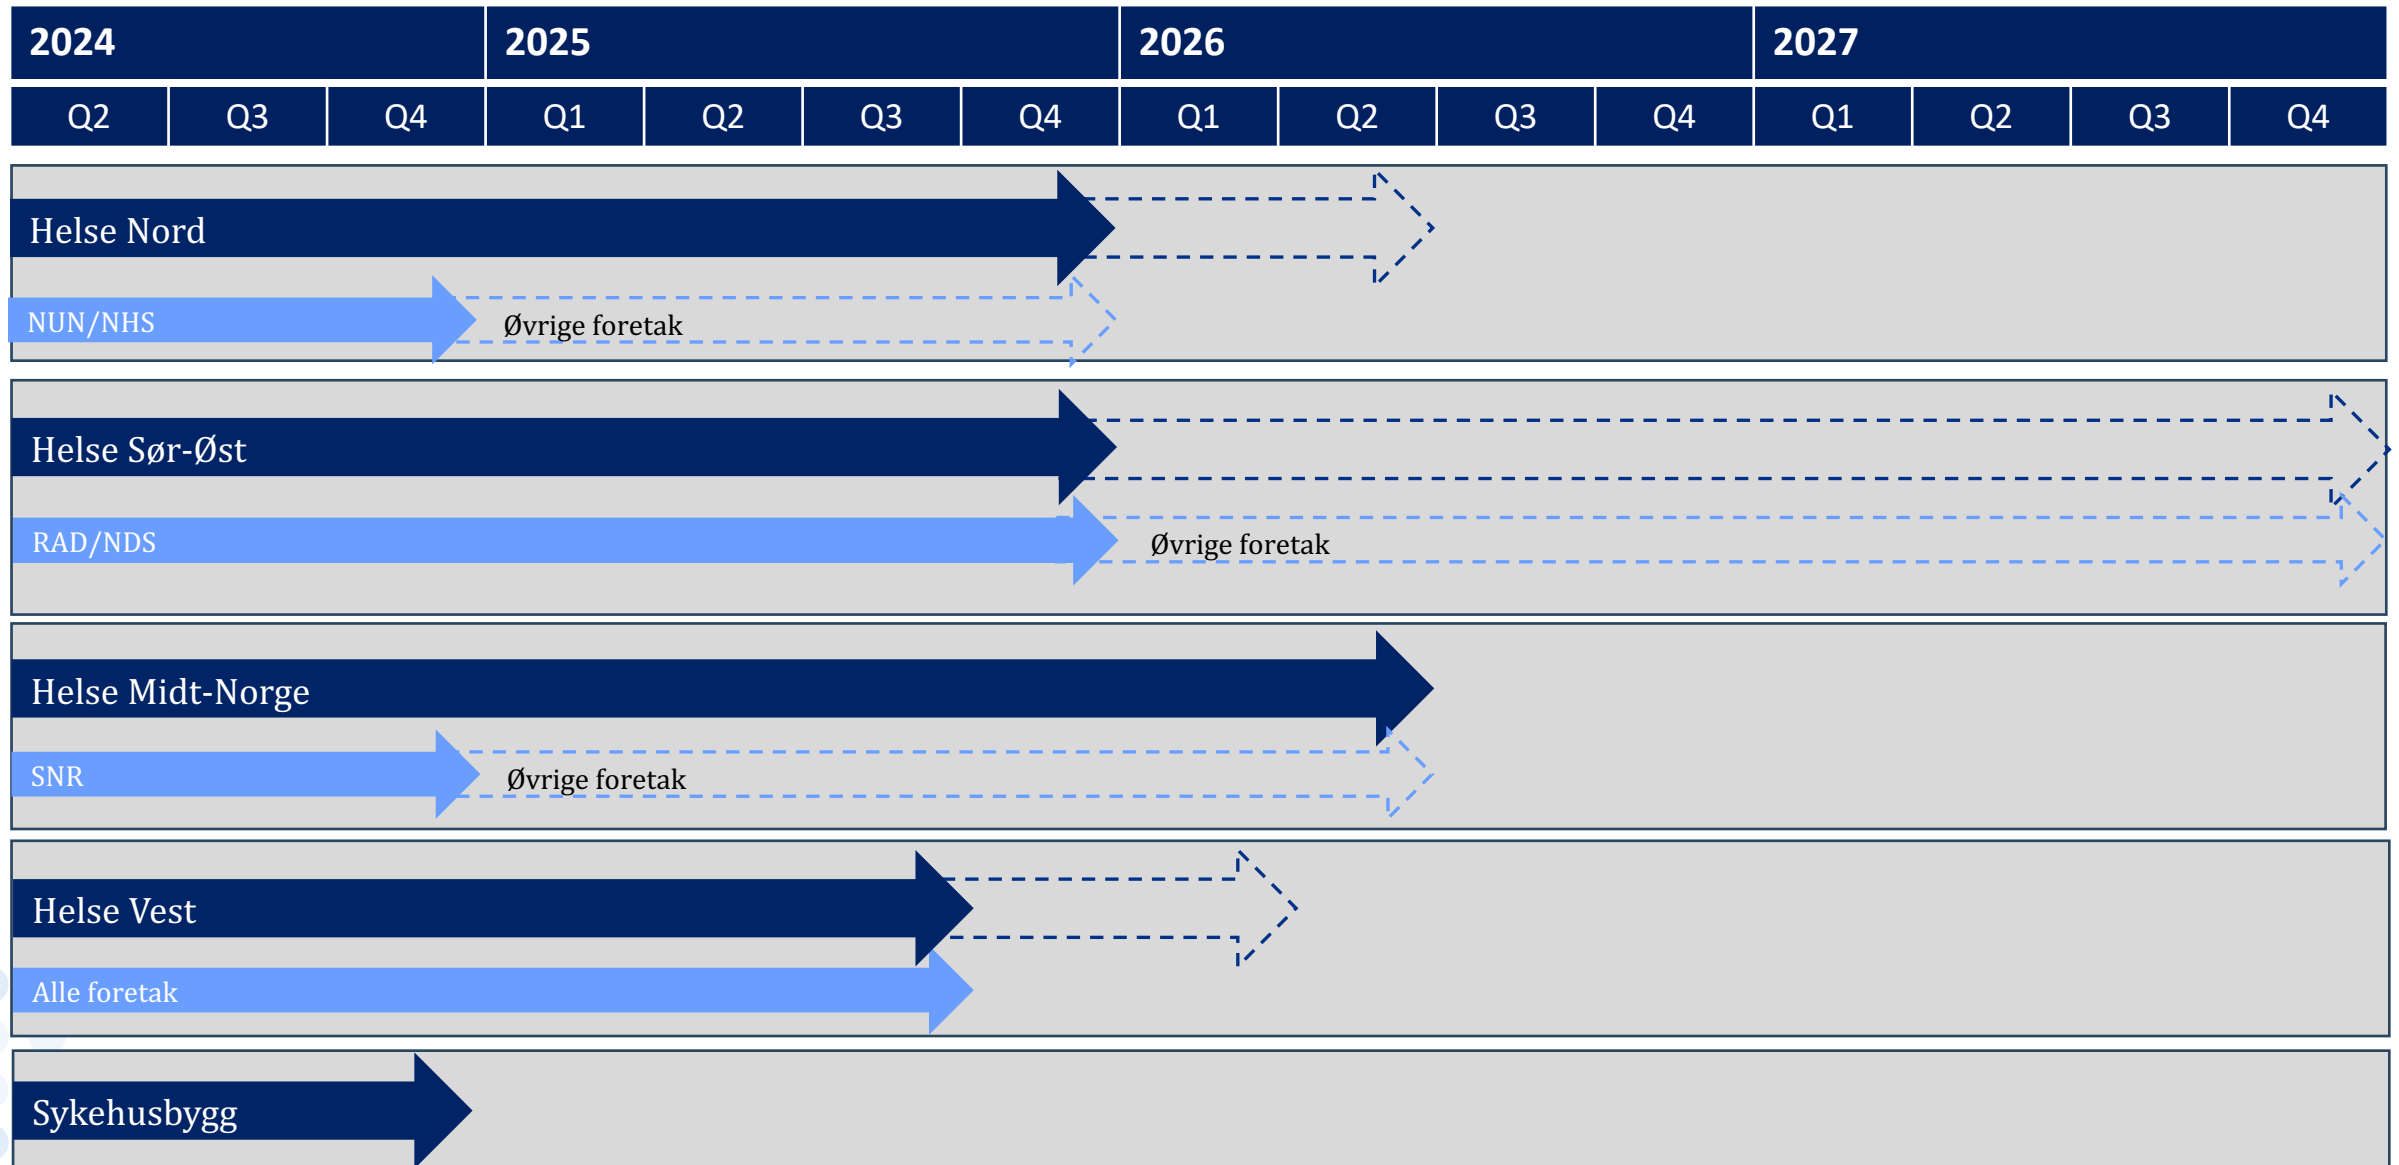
| 2024 | | | 2025 | | | | 2026 | | | | 2027 | | | |
|---|---|---|---|---|---|---|---|---|---|---|---|---|---|---|
| Q2 | Q3 | Q4 | Q1 | Q2 | Q3 | Q4 | Q1 | Q2 | Q3 | Q4 | Q1 | Q2 | Q3 | Q4 |

Helse Nord

NUN/NHS

Øvrige foretak

Helse Sør-Øst

RAD/NDS

Øvrige foretak

Helse Midt-Norge

SNR

Øvrige foretak

Helse Vest

Alle foretak

Sykehusbygg